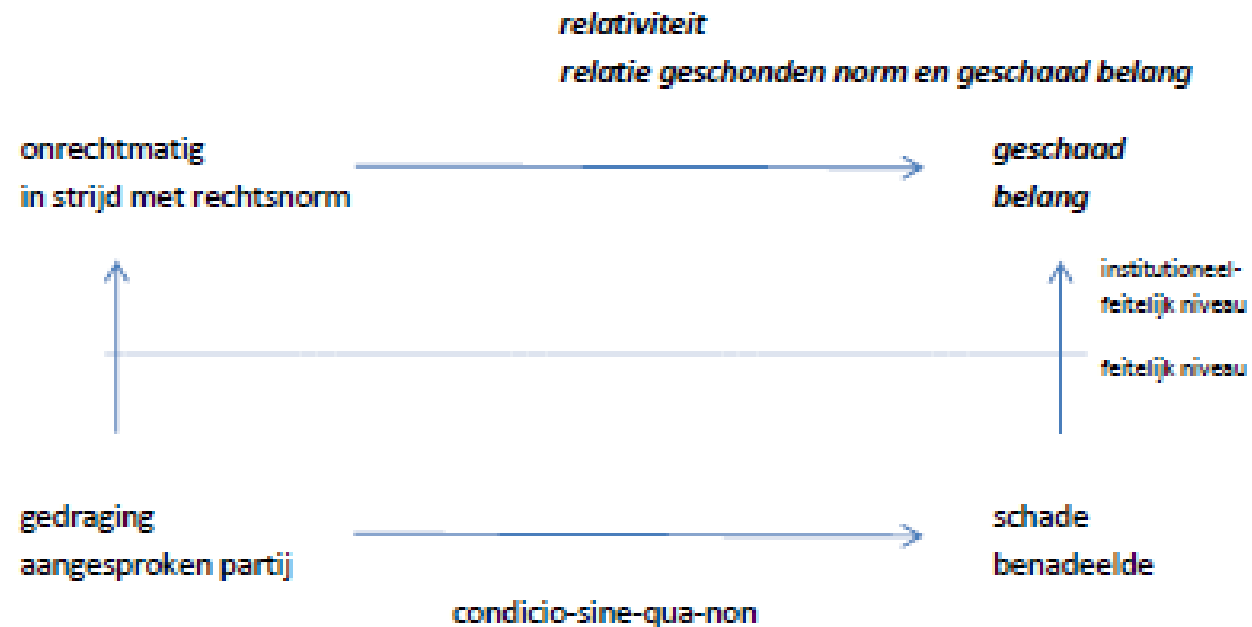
relativiteit
relatie geschonden norm en geschaad belang

onrechtmatig
in strijd met rechtsnorm

geschaad
belang

institutioneel-
feitelijk niveau

feitelijk niveau

gedraging
aangesproken partij

schade
benadeelde

condicio-sine-qua-non